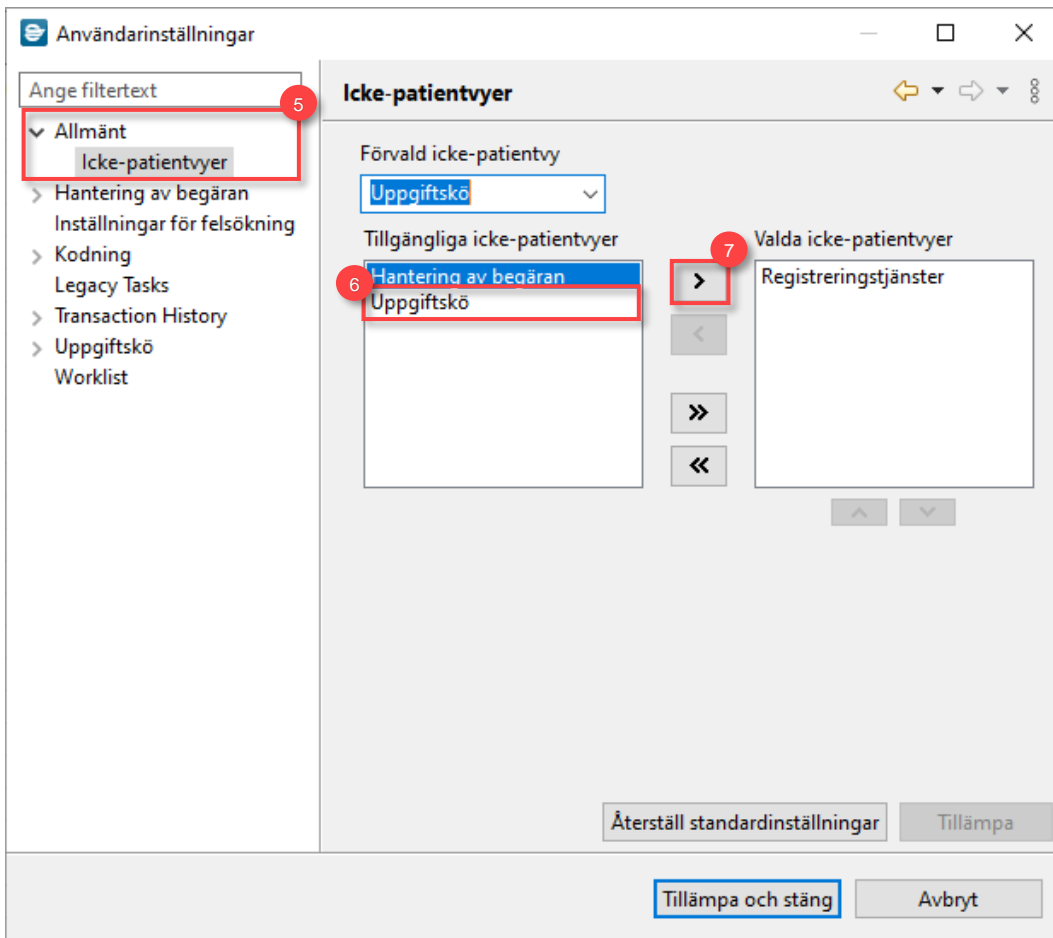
Användarinställningar

Ange filtertext

5

Allmänt
Icke-patientvyer
Hantering av begäran
Inställningar för felsökning
Kodning
Legacy Tasks
Transaction History
Uppgiftskö
Worklist

Icke-patientvyer

Förvald icke-patientvy
Uppgiftskö

Tillgängliga icke-patientvyer
Hantering av begäran
6
Uppgiftskö

7
>
<
»
«

Valda icke-patientvyer
Registreringstjänster

Återställ standardinställningar
Tillämpa

Tillämpa och stäng
Avbryt